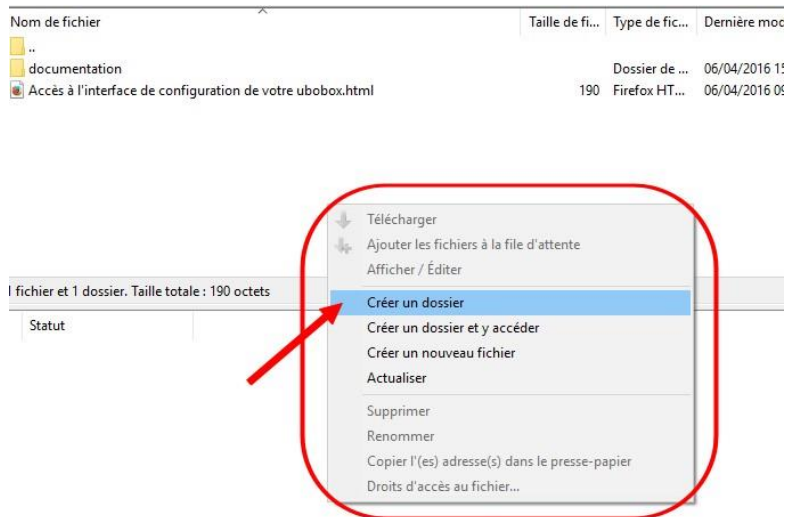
| Nom de fichier | Taille de fi... | Type de fic... | Dernière moc |
|---|---|---|---|
| .. | | | |
| documentation | | Dossier de ... | 06/04/2016 1! |
| Accès à l'interface de configuration de votre ubobox.html | 190 | Firefox HT... | 06/04/2016 0! |

Télécharger
Ajouter les fichiers à la file d'attente
Afficher / Éditer

l fichier et 1 dossier. Taille totale : 190 octets

Statut

Créer un dossier
Créer un dossier et y accéder
Créer un nouveau fichier
Actualiser

Supprimer
Renommer
Copier l'(es) adresse(s) dans le presse-papier
Droits d'accès au fichier...